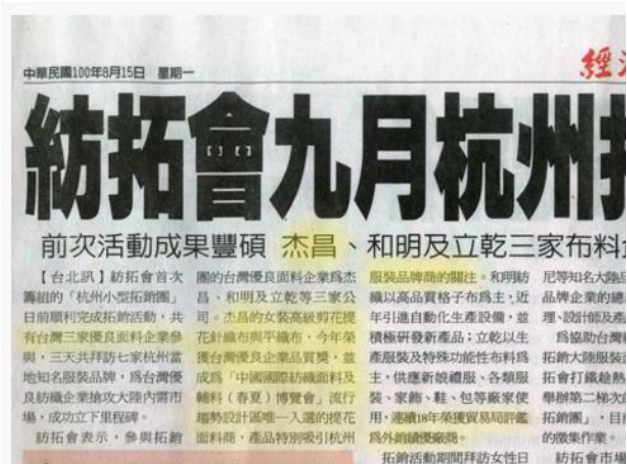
中華民國100年8月15日 星期一

經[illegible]

紡拓會九月杭州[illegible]

前次活動成果豐碩 杰昌、和明及立乾三家布料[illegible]

【台北訊】紡拓會首次籌組的「杭州小型拓銷團」日前順利完成拓銷活動，共有台灣三家優良面料企業參與，三天共拜訪七家杭州當地知名服裝品牌，為台灣優良紡織企業搶攻大陸內需市場，成功立下里程碑。

紡拓會表示，參與拓銷團的台灣優良面料企業為杰昌、和明及立乾等三家公司。杰昌的女裝高級剪花提花針織布與平織布，今年榮獲台灣優良企業品質獎，並成為「中國國際紡織面料及輔料（春夏）博覽會」流行趨勢設計區唯一入選的提花面料商，產品特別吸引杭州服裝品牌商的關注。和明紡織以高品質格子布為主，近年引進自動化生產設備，並積極研發新產品；立乾以生產服裝及特殊功能性布料為主，供應新娘禮服、各類服裝、家飾、鞋、包等廠家使用，連續18年榮獲貿易局評鑑為外銷績優廠商。

拓銷活動期間拜訪女性日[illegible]

尼等知名大陸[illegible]品牌企業的總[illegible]理、設計師及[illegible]

為協助台灣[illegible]拓銷大陸服裝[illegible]拓會打鐵趁熱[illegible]舉辦第二梯次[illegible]拓銷團」，目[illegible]的徵集作業。

紡拓會市場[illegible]